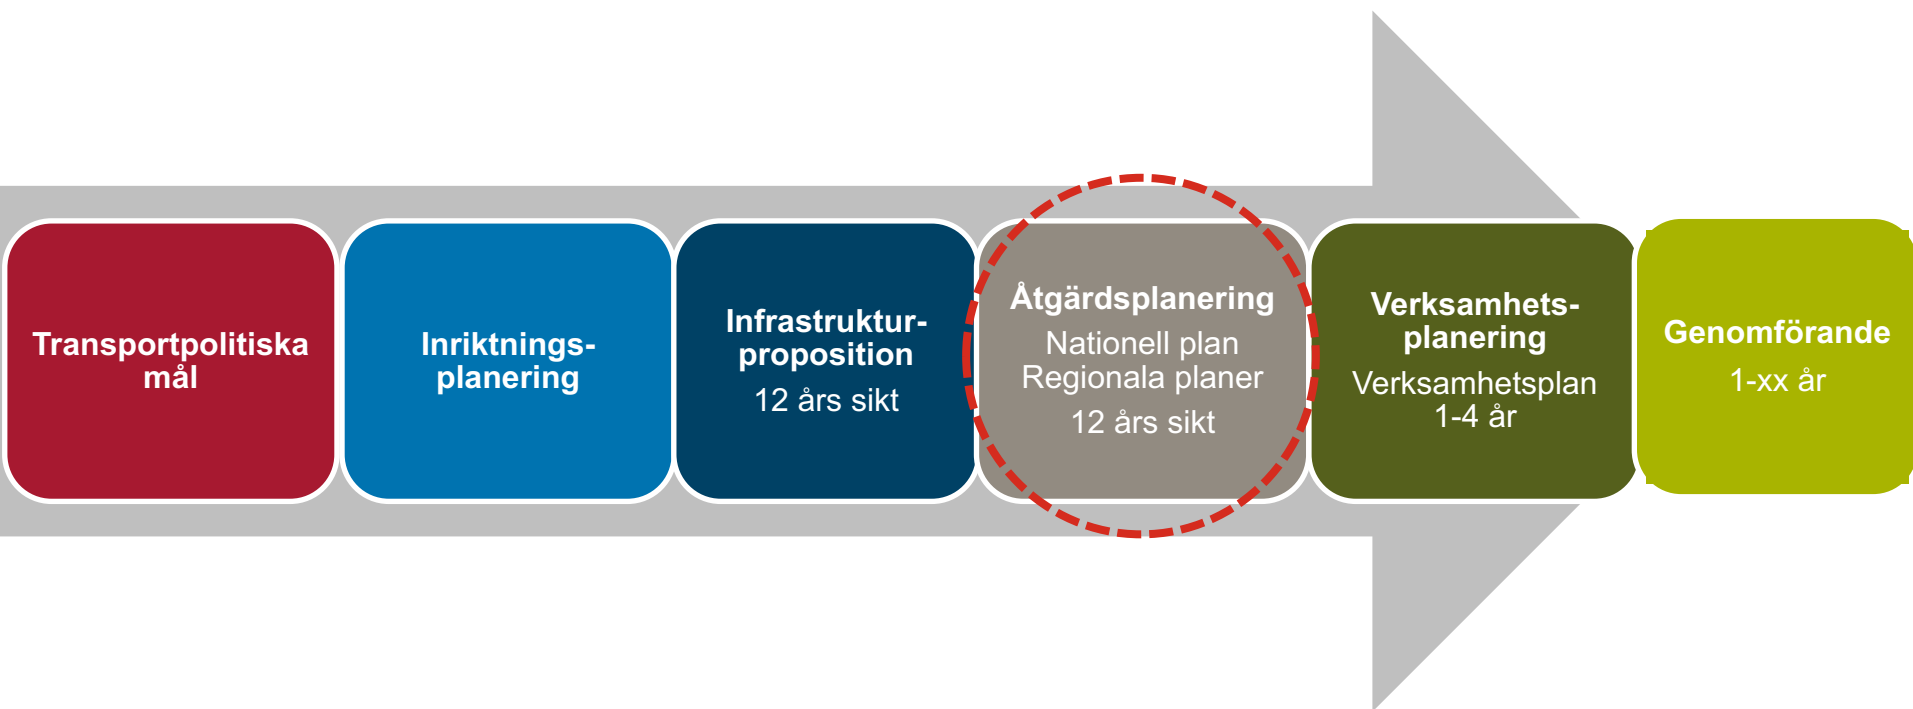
Transportpolitiska mål

Inriktnings-planering

Infrastruktur-proposition
12 års sikt

Åtgärdsplanering
Nationell plan
Regionala planer
12 års sikt

Verksamhets-planering
Verksamhetsplan
1-4 år

Genomförande
1-xx år